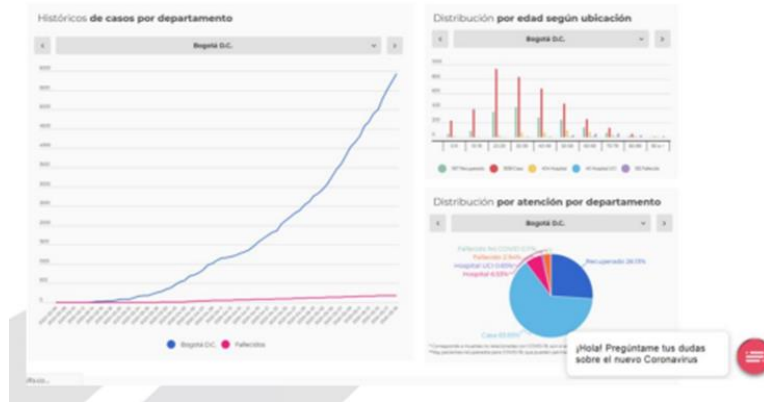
Históricos de casos por departamento

Bogotá D.C.

Bogotá D.C.
Fallecidos

Distribución por edad según ubicación

Bogotá D.C.

Distribución por atención por departamento

Bogotá D.C.

Fallecido No COVID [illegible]
Fallecido 2.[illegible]%
Hospital UCI 0.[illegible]%
Hospital 6.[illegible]%
Recuperado 26.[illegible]%
Casa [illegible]%

¡Hola! Pregúntame tus dudas sobre el nuevo Coronavirus